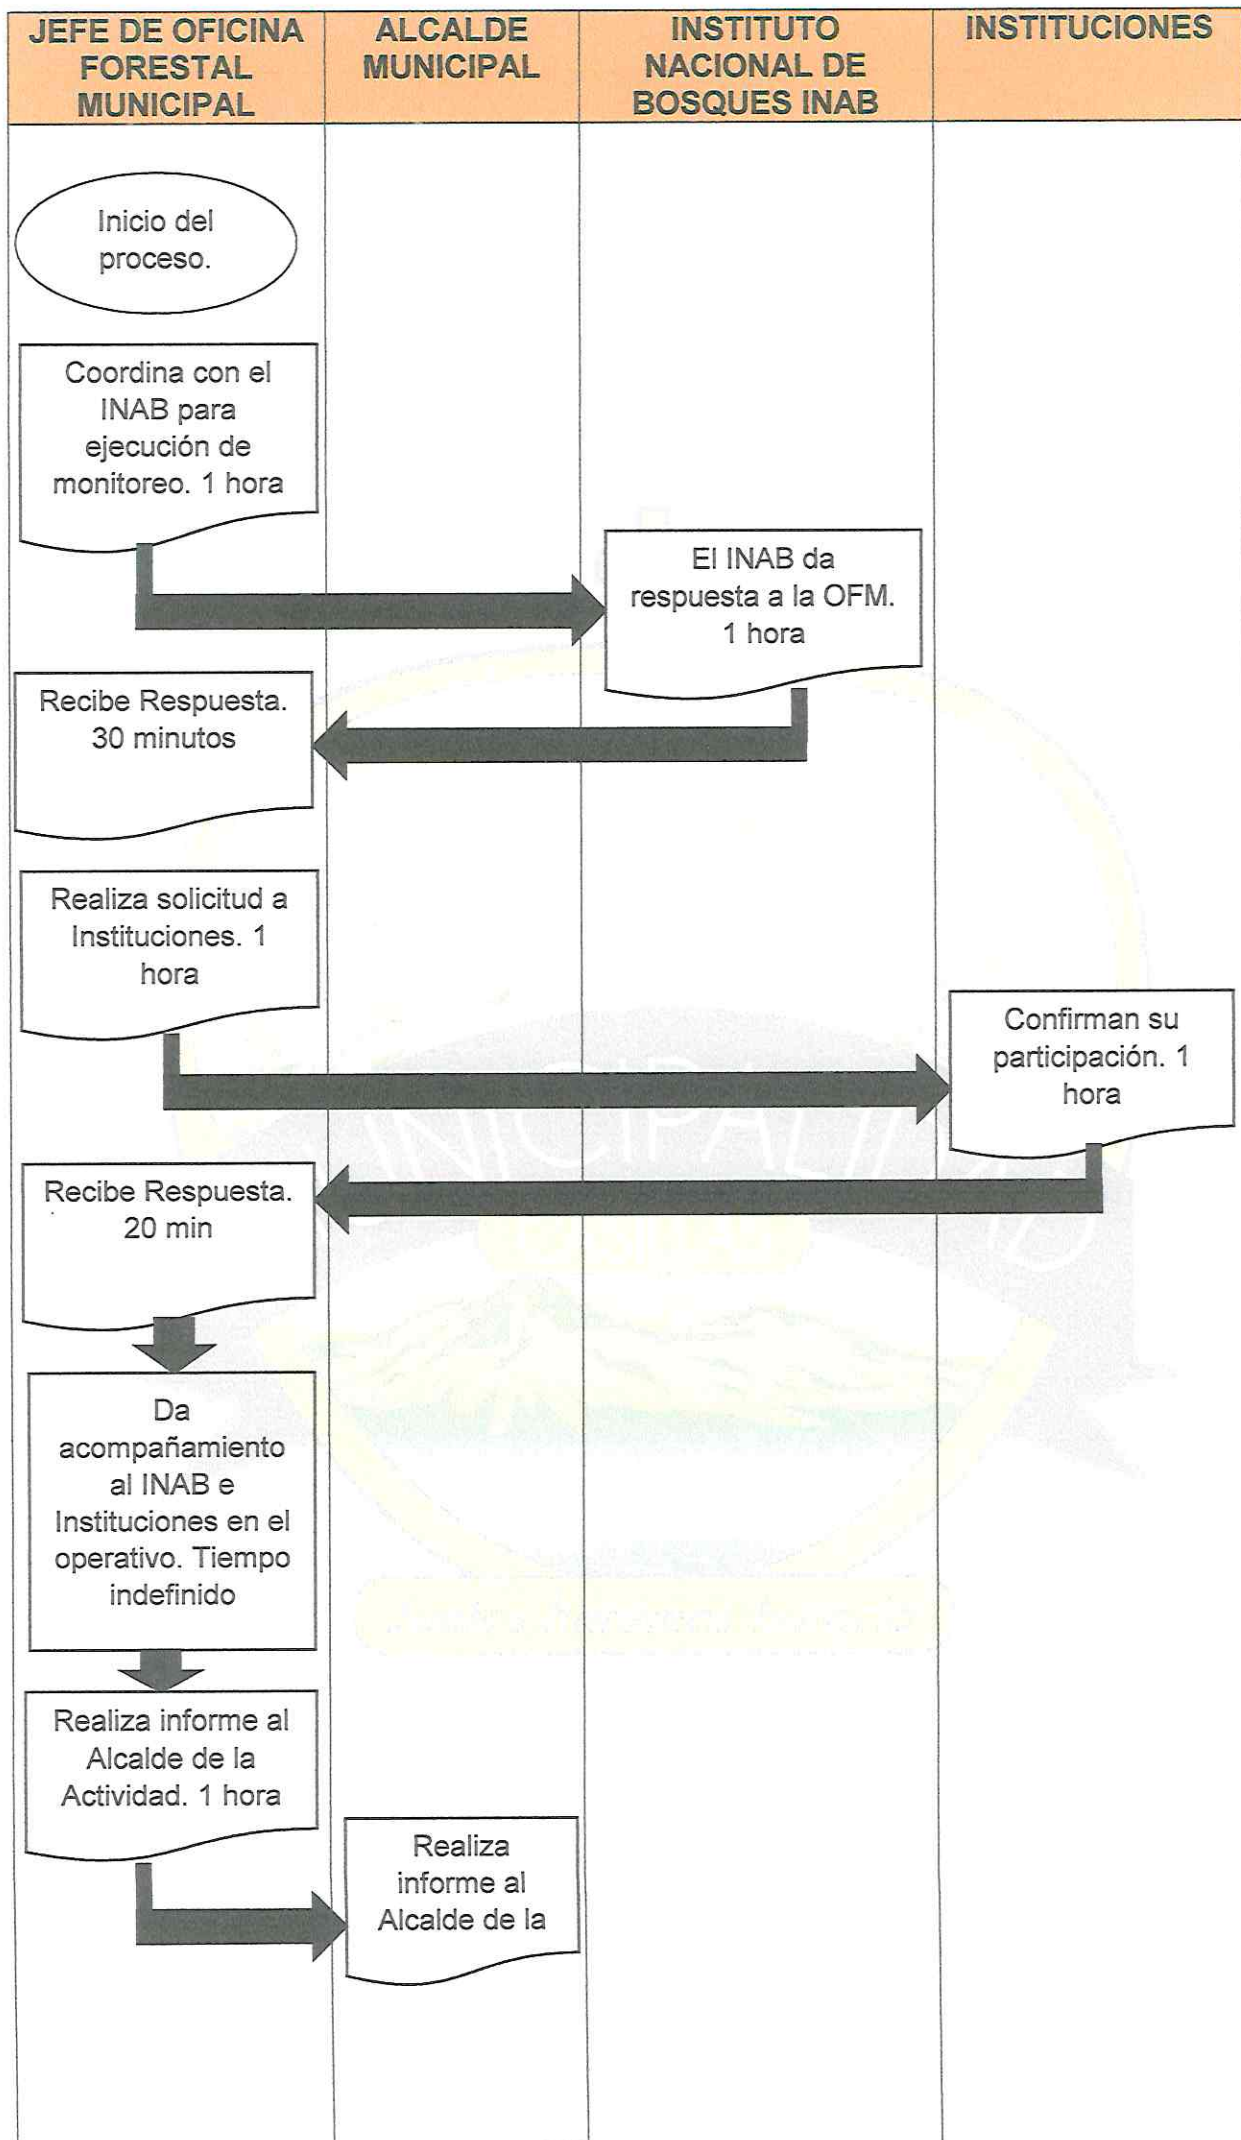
| JEFE DE OFICINA FORESTAL MUNICIPAL | ALCALDE MUNICIPAL | INSTITUTO NACIONAL DE BOSQUES INAB | INSTITUCIONES |
|---|---|---|---|

Inicio del proceso.

Coordina con el INAB para ejecución de monitoreo. 1 hora

El INAB da respuesta a la OFM. 1 hora

Recibe Respuesta. 30 minutos

Realiza solicitud a Instituciones. 1 hora

Confirman su participación. 1 hora

Recibe Respuesta. 20 min

Da acompañamiento al INAB e Instituciones en el operativo. Tiempo indefinido

Realiza informe al Alcalde de la Actividad. 1 hora

Realiza informe al Alcalde de la